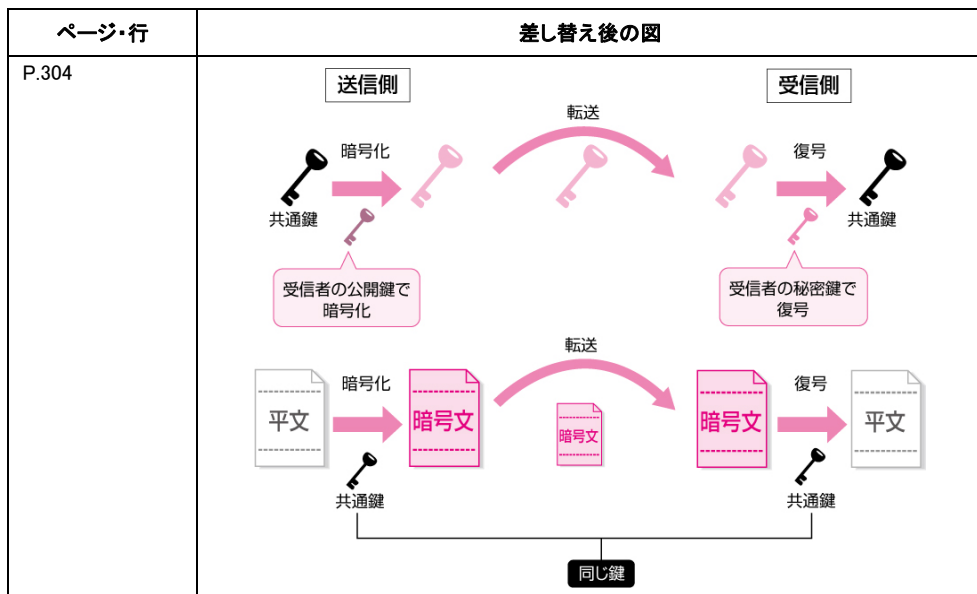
| ページ・行 | 差し替え後の図 |
|---|---|
| P.304 | 送信側 受信側 転送 暗号化 共通鍵 受信者の公開鍵で暗号化 復号 共通鍵 受信者の秘密鍵で復号 転送 平文 暗号化 暗号文 共通鍵 暗号文 暗号文 復号 平文 共通鍵 同じ鍵 |